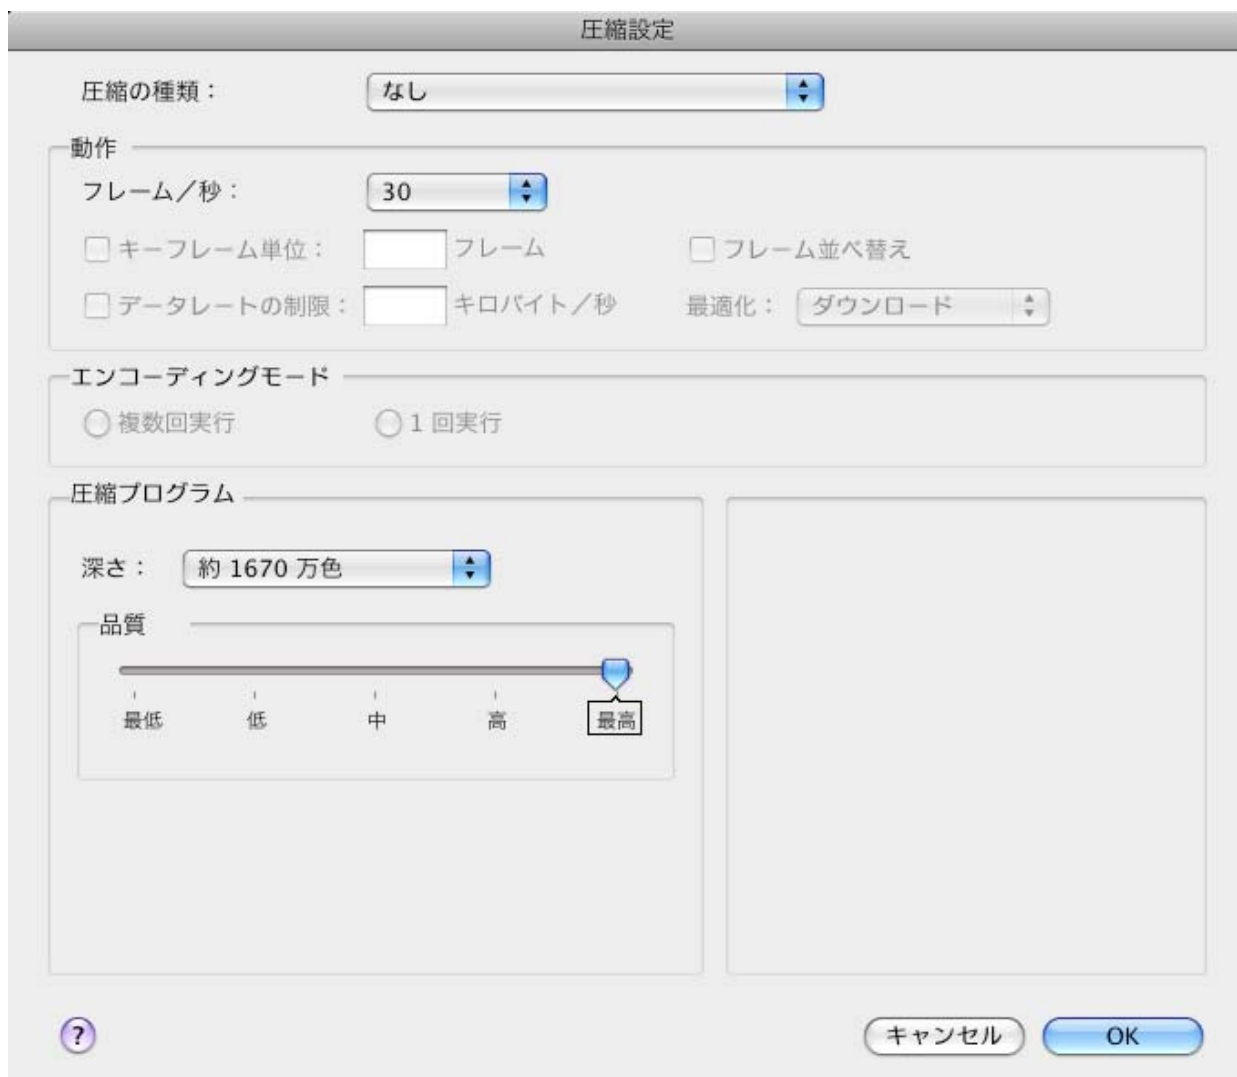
圧縮設定

圧縮の種類： なし

動作

フレーム／秒： 30

キーフレーム単位： フレーム

フレーム並べ替え

データレートの制限： キロバイト／秒

最適化： ダウンロード

エンコーディングモード

複数回実行

1 回実行

圧縮プログラム

深さ： 約 1670 万色

品質

最低 低 中 高 最高

?

キャンセル

OK